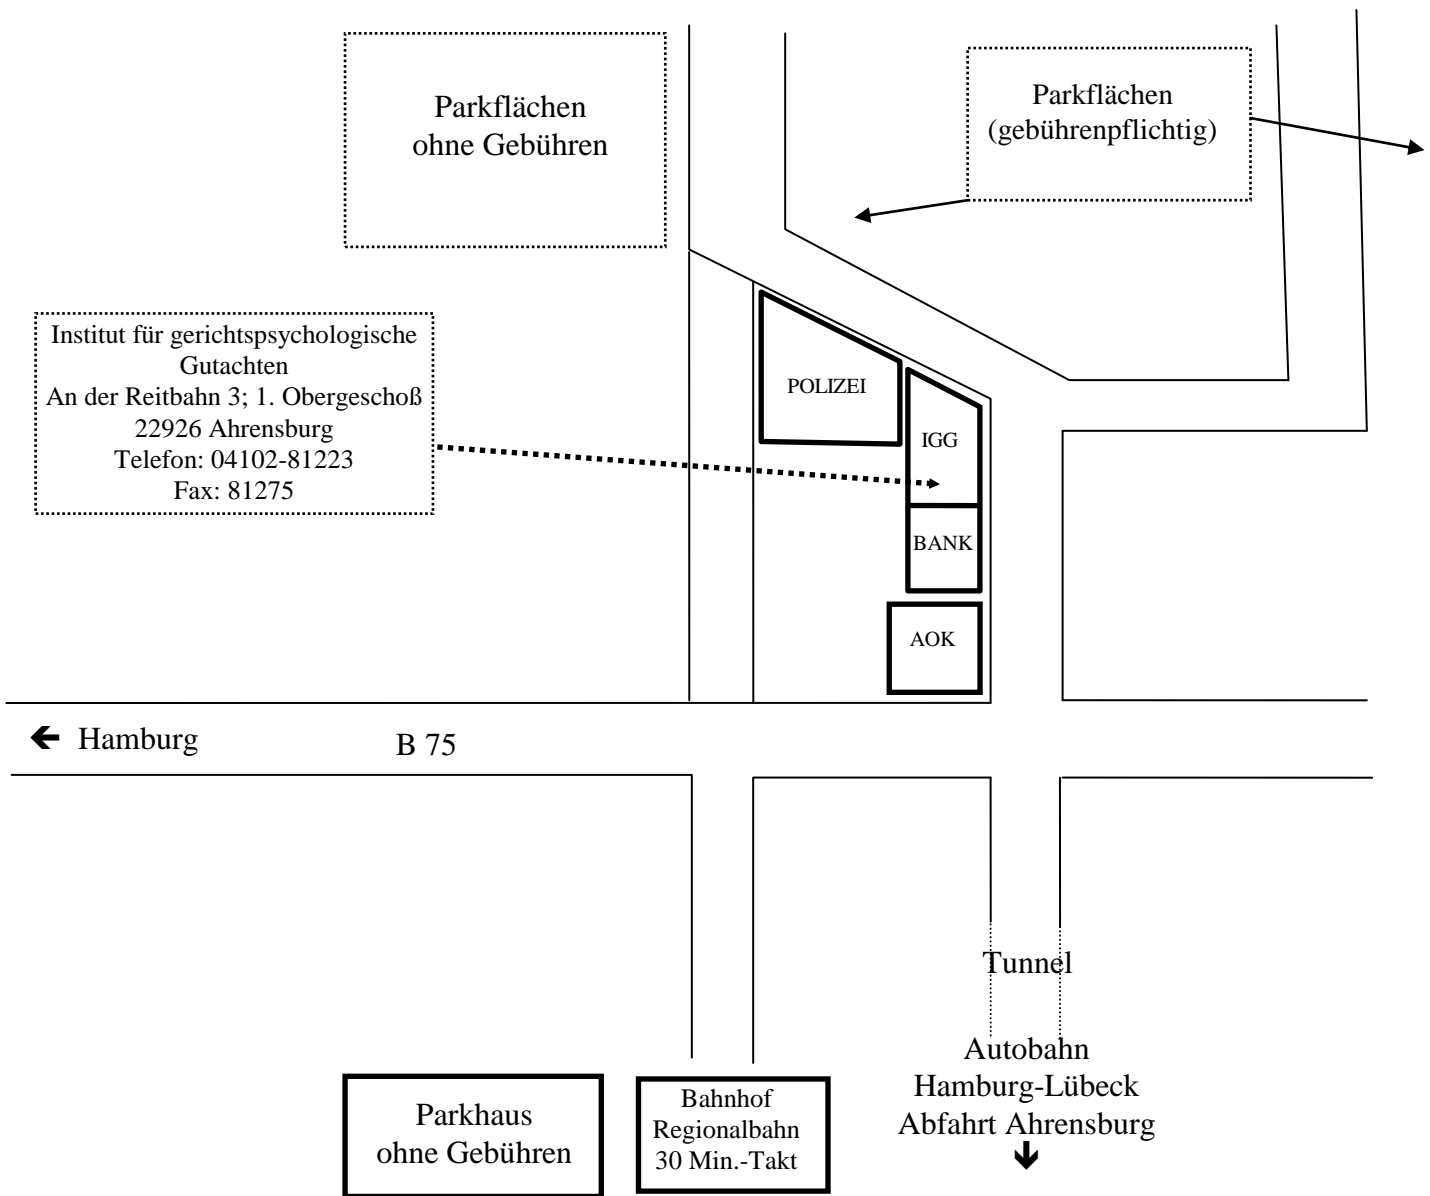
Parkflächen
ohne Gebühren

Parkflächen
(gebührenpflichtig)

Institut für gerichtspsychologische Gutachten
An der Reitbahn 3; 1. Obergeschoß
22926 Ahrensburg
Telefon: 04102-81223
Fax: 81275

POLIZEI

IGG

BANK

AOK

← Hamburg

B 75

Tunnel

Autobahn
Hamburg-Lübeck
Abfahrt Ahrensburg
↓

Parkhaus
ohne Gebühren

Bahnhof
Regionalbahn
30 Min.-Takt